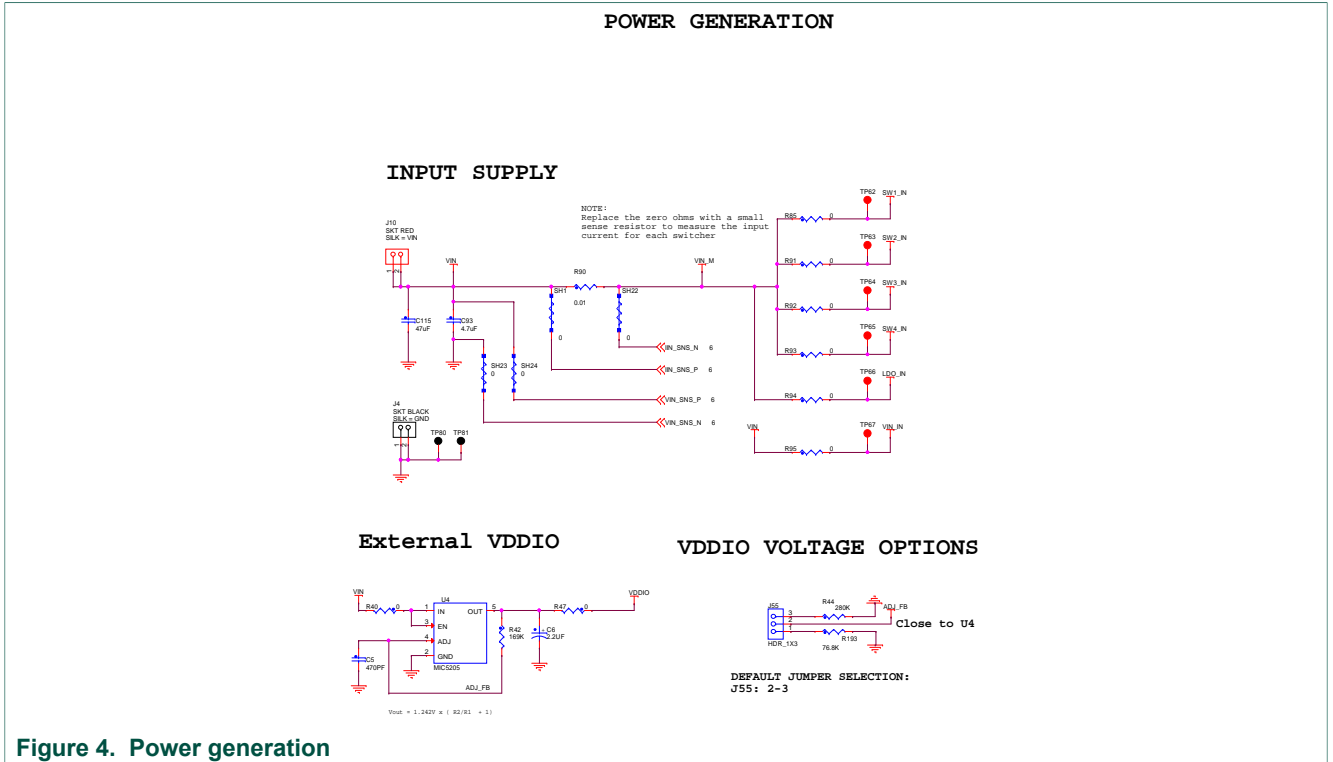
POWER GENERATION

INPUT SUPPLY

NOTE:
Replace the zero ohms with a small sense resistor to measure the input current for each switcher

J10
SKT RED
SILK = VIN

VIN

C115
47uF

C93
4.7uF

R90
0.01

SH1
0

SH22
0

VIN_M

SH23
0

SH24
0

IIN_SNS_N 6
IIN_SNS_P 6
VIN_SNS_P 6
VIN_SNS_N 6

J4
SKT BLACK
SILK = GND

TP80
TP81

TP62
SW1_IN
R85 0

TP63
SW2_IN
R91 0

TP64
SW3_IN
R92 0

TP65
SW4_IN
R93 0

TP66
LDO_IN
R94 0

VIN
TP67
VIN_IN
R95 0

External VDDIO

VIN
R40 0
U4
1 IN
3 EN
4 ADJ
2 GND
OUT 5
MIC5205

C5
470PF

R42
169K

C6
2.2UF

R47 0

VDDIO

ADJ_FB

Vout = 1.242V x ( R2/R1 + 1)

VDDIO VOLTAGE OPTIONS

J55
3
2
1
HDR_1X3

R44
280K

R193
76.8K

ADJ_FB

Close to U4

DEFAULT JUMPER SELECTION:
J55: 2-3

Figure 4. Power generation